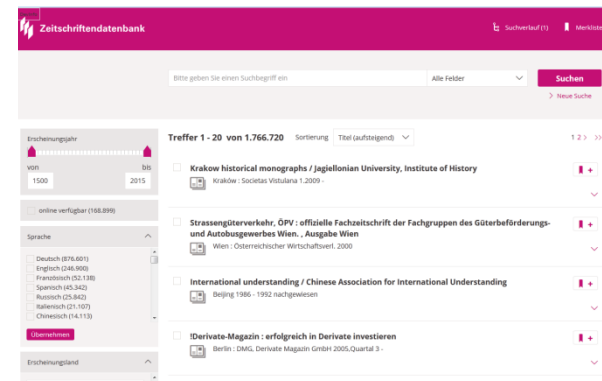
Zeitschriftendatenbank

Suchverlauf (1) Merkliste

Bitte geben Sie einen Suchbegriff ein

Alle Felder

Suchen

> Neue Suche

Erscheinungsjahr

von bis

1500 2015

online verfügbar (168.899)

Sprache

Deutsch (876.601)
Englisch (246.900)
Französisch (52.138)
Spanisch (45.342)
Russisch (25.842)
Italienisch (21.107)
Chinesisch (14.113)

Übernehmen

Erscheinungsland

Treffer 1 - 20 von 1.766.720 Sortierung Titel (aufsteigend)

1 2 > >>

Krakow historical monographs / Jagiellonian University, Institute of History
Kraków : Societas Vistulana 1.2009 -

Strassengüterverkehr, ÖPV : offizielle Fachzeitschrift der Fachgruppen des Güterbeförderungs- und Autobusgewerbes Wien. , Ausgabe Wien
Wien : Österreichischer Wirtschaftsverl. 2000

International understanding / Chinese Association for International Understanding
Beijing 1986 - 1992 nachgewiesen

!Derivate-Magazin : erfolgreich in Derivate investieren
Berlin : DMG, Derivate Magazin GmbH 2005,Quartal 3 -